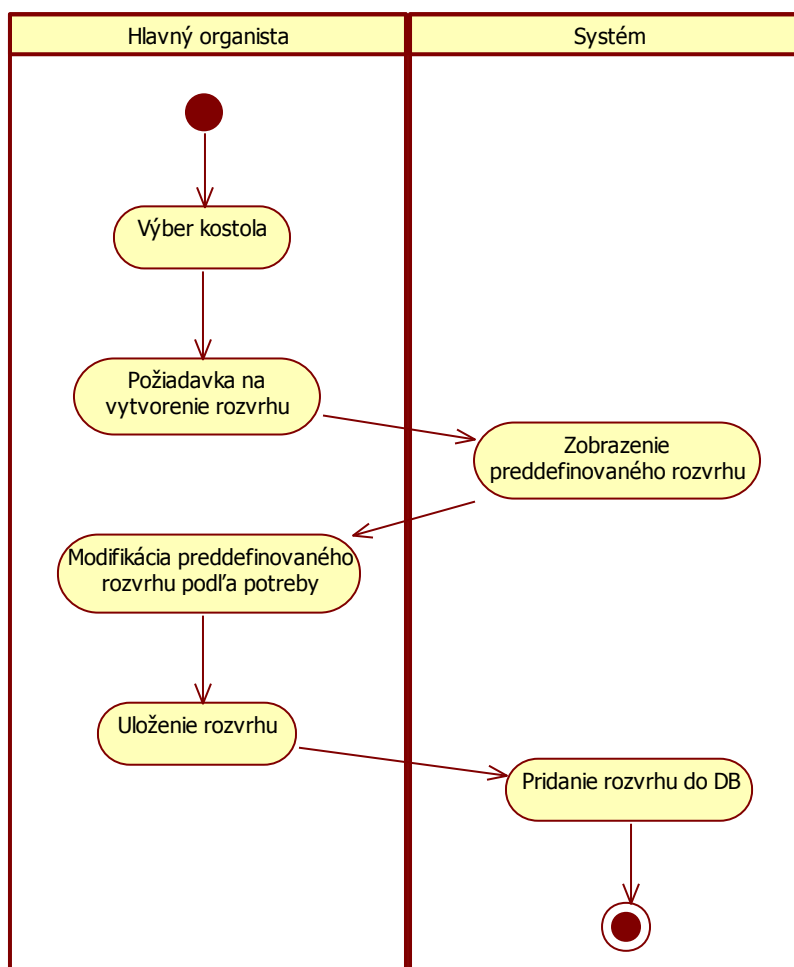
Hlavný organista

Systém

Výber kostola

Požiadavka na vytvorenie rozvrhu

Zobrazenie preddefinovaného rozvrhu

Modifikácia preddefinovaného rozvrhu podľa potreby

Uloženie rozvrhu

Pridanie rozvrhu do DB